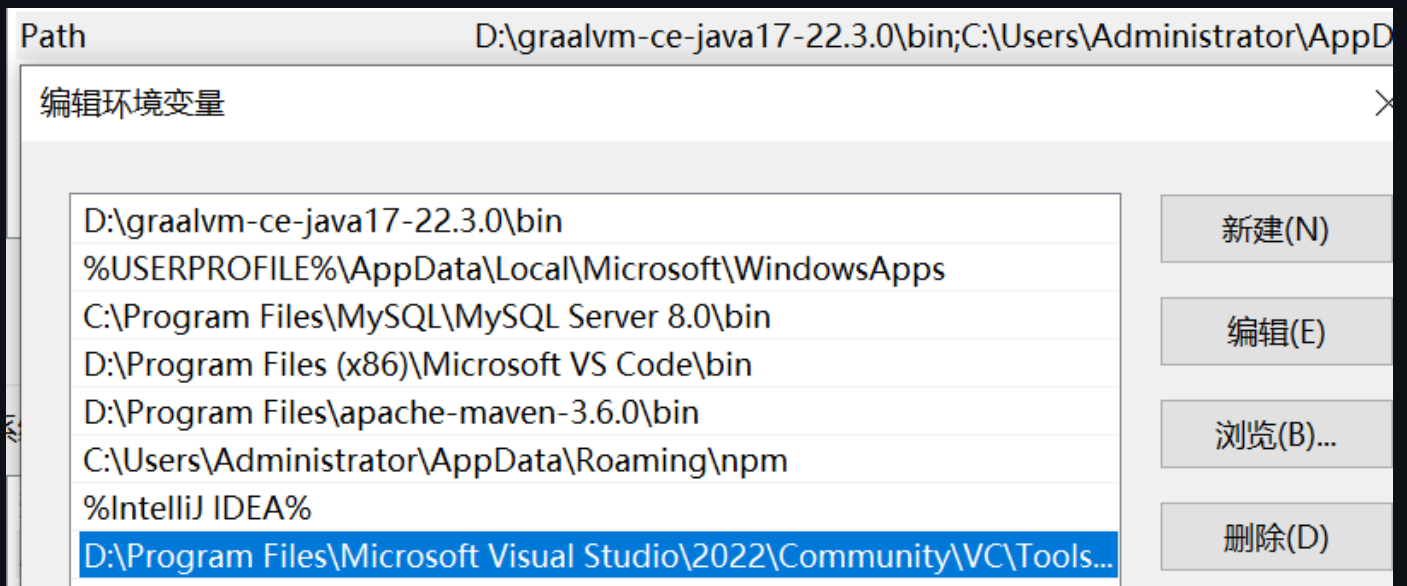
Path D:\graalvm-ce-java17-22.3.0\bin;C:\Users\Administrator\AppD

编辑环境变量

D:\graalvm-ce-java17-22.3.0\bin
%USERPROFILE%\AppData\Local\Microsoft\WindowsApps
C:\Program Files\MySQL\MySQL Server 8.0\bin
D:\Program Files (x86)\Microsoft VS Code\bin
D:\Program Files\apache-maven-3.6.0\bin
C:\Users\Administrator\AppData\Roaming\npm
%IntelliJ IDEA%
D:\Program Files\Microsoft Visual Studio\2022\Community\VC\Tools...

新建(N)
编辑(E)
浏览(B)...
删除(D)